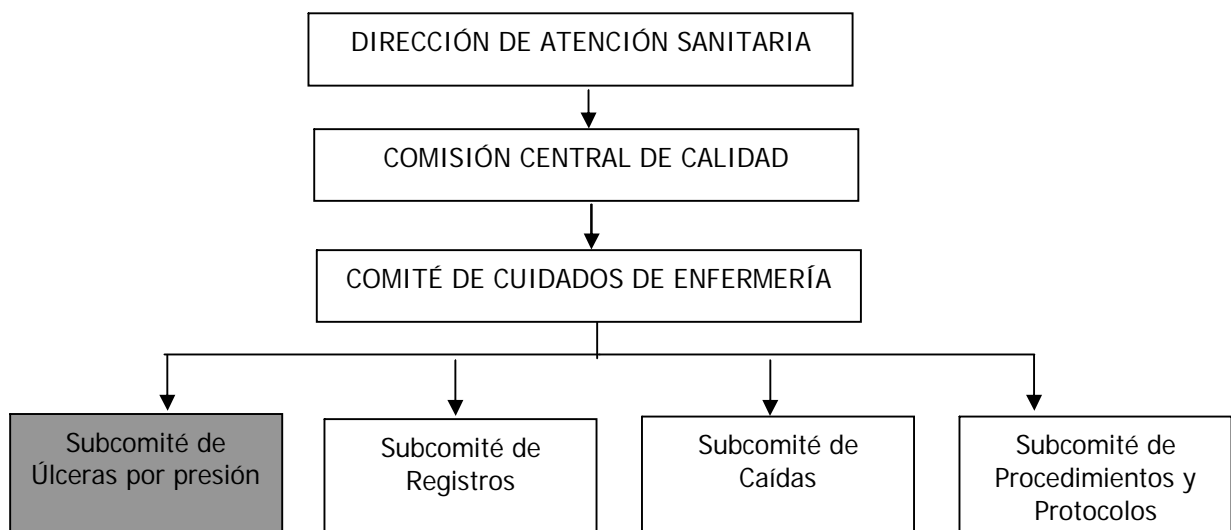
DIRECCIÓN DE ATENCIÓN SANITARIA

COMISIÓN CENTRAL DE CALIDAD

COMITÉ DE CUIDADOS DE ENFERMERÍA

Subcomité de Úlceras por presión

Subcomité de Registros

Subcomité de Caídas

Subcomité de Procedimientos y Protocolos